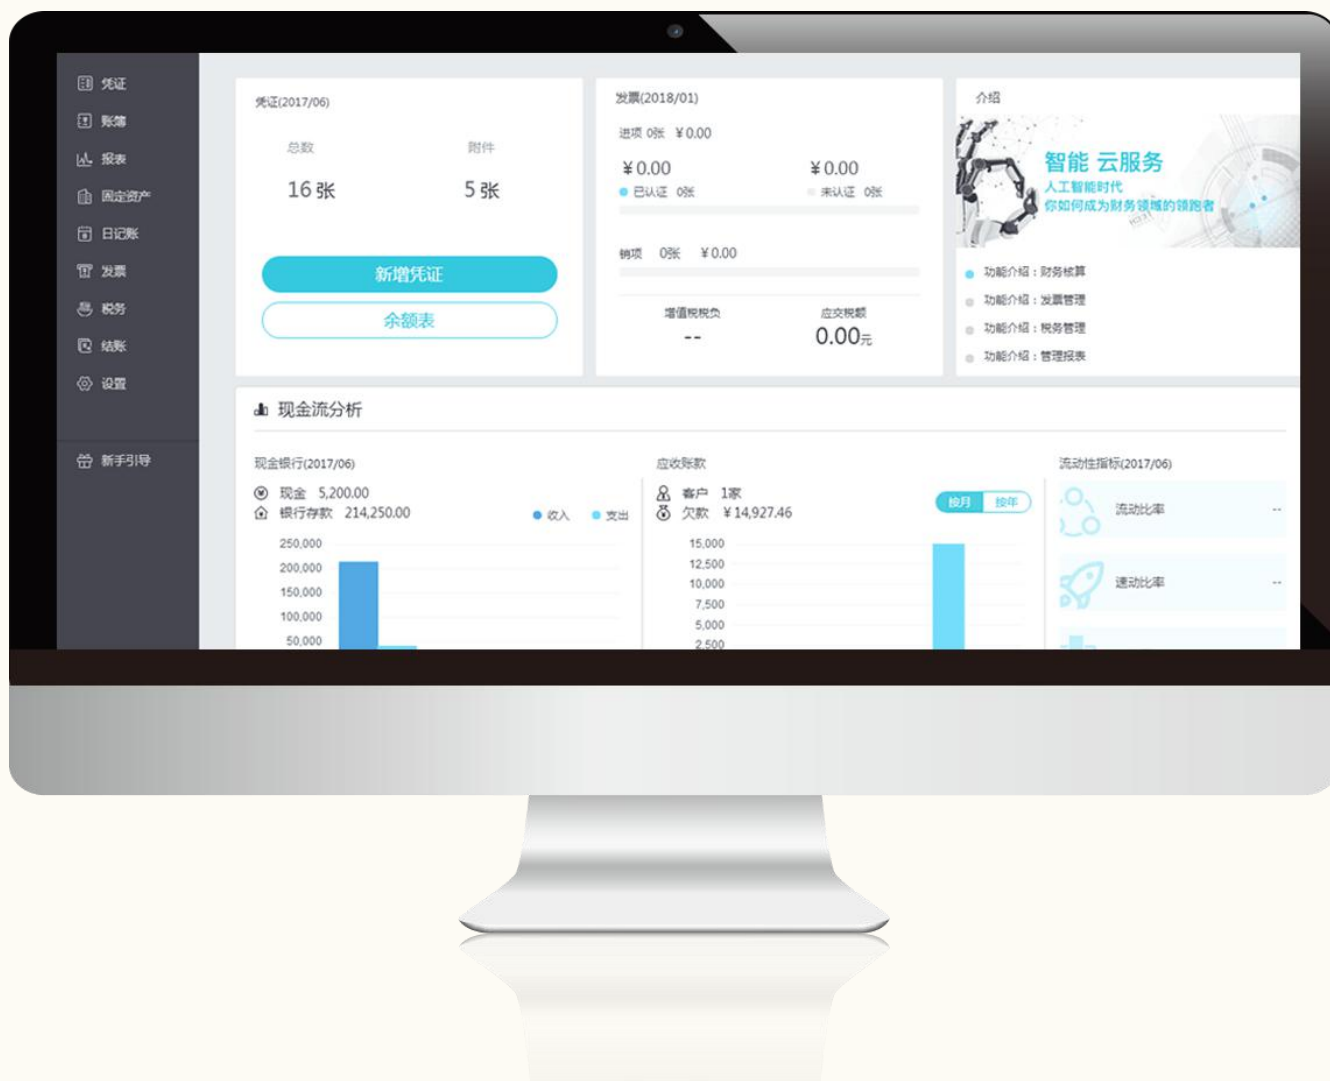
凭证
账簿
报表
固定资产
日记账
发票
税务
结账
设置

新手引导

凭证(2017/06)

总数
16 张

附件
5 张

新增凭证
余额表

发票(2018/01)

进项 0张 ¥0.00

¥0.00
已认证 0张

¥0.00
未认证 0张

销项 0张 ¥0.00

增值税税负
--

应交税额
0.00元

介绍

智能 云服务
人工智能时代
你如何成为财务领域的领跑者

功能介绍：财务核算
功能介绍：发票管理
功能介绍：税务管理
功能介绍：管理报表

现金流分析

现金银行(2017/06)
现金 5,200.00
银行存款 214,250.00
收入
支出
250,000
200,000
150,000
100,000
50,000

应收账款
客户 1家
欠款 ¥14,927.46
按月
按年
15,000
12,500
10,000
7,500
5,000
2,500

流动性指标(2017/06)
流动比率 --
速动比率 --